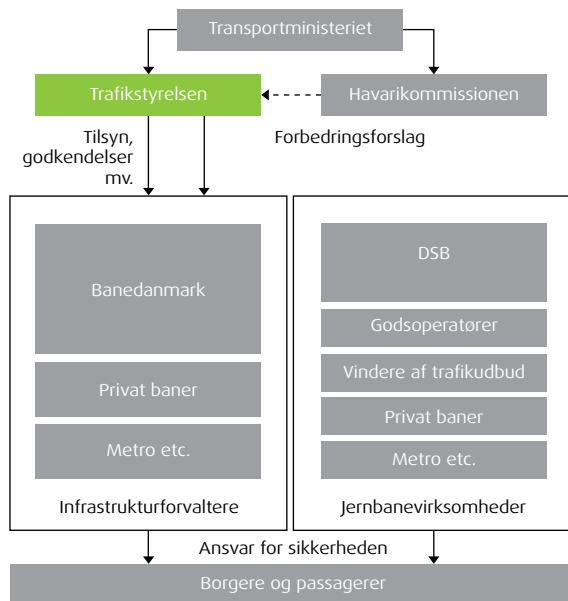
Transportministeriet

Trafikstyrelsen

Havarikommissionen

Tilsyn, godkendelser mv.

Forbedringsforslag

Banedanmark

Privat baner

Metro etc.

Infrastrukturforvaltere

DSB

Godsoperatører

Vindere af trafikudbud

Privat baner

Metro etc.

Jernbanevirksomheder

Ansvar for sikkerheden

Borgere og passagerer